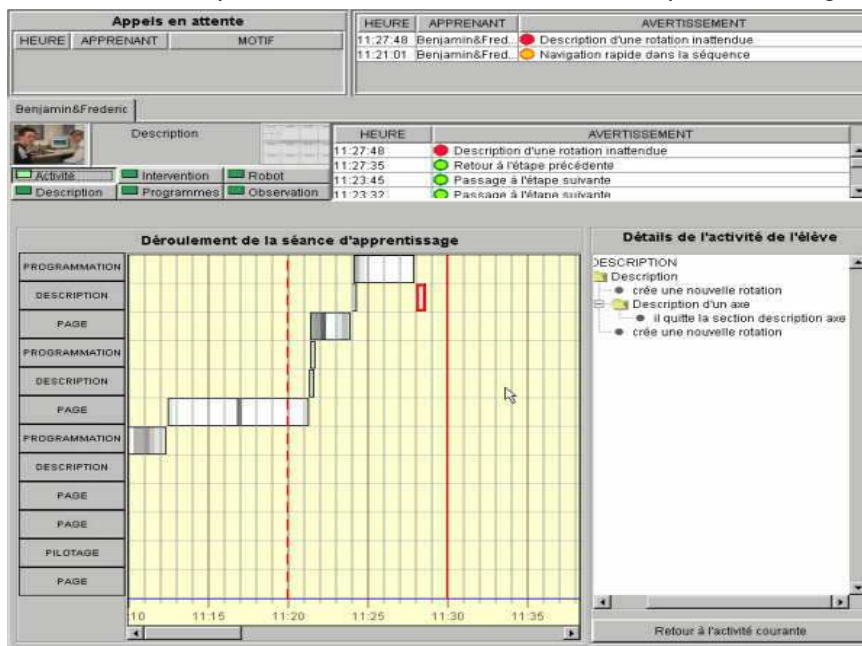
Appels en attente

| HEURE | APPRENANT | MOTIF |
|---|---|---|

| HEURE | APPRENANT | AVERTISSEMENT |
|---|---|---|
| 11:27:48 | Benjamin&Fred... | Description d'une rotation inattendue |
| 11:21:01 | Benjamin&Fred... | Navigation rapide dans la séquence |

Benjamin&Frederic

Description

Activité
Intervention
Robot
Description
Programmes
Observation

| HEURE | AVERTISSEMENT |
|---|---|
| 11:27:48 | Description d'une rotation inattendue |
| 11:27:35 | Retour à l'étape précédente |
| 11:23:45 | Passage à l'étape suivante |
| 11:23:32 | Passage à l'étape suivante |

Déroulement de la séance d'apprentissage

PROGRAMMATION
DESCRIPTION
PAGE
PROGRAMMATION
DESCRIPTION
PAGE
PROGRAMMATION
DESCRIPTION
PAGE
PAGE
PILOTAGE
PAGE

10 11:15 11:20 11:25 11:30 11:35

Détails de l'activité de l'élève

DESCRIPTION
Description
crée une nouvelle rotation
Description d'un axe
il quitte la section description axe
crée une nouvelle rotation

Retour à l'activité courante